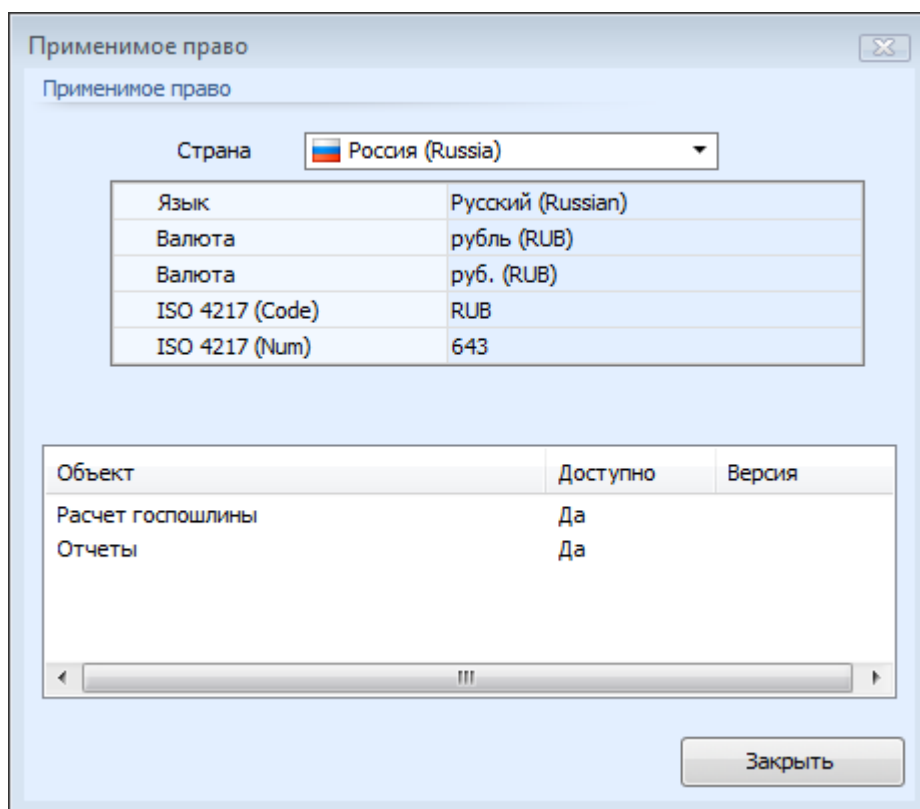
Применимое право

Применимое право

Страна Россия (Russia)

| Язык | Русский (Russian) |
|---|---|
| Валюта | рубль (RUB) |
| Валюта | руб. (RUB) |
| ISO 4217 (Code) | RUB |
| ISO 4217 (Num) | 643 |

| Объект | Доступно | Версия |
|---|---|---|
| Расчет госпошлины | Да | |
| Отчеты | Да | |

Закрыть